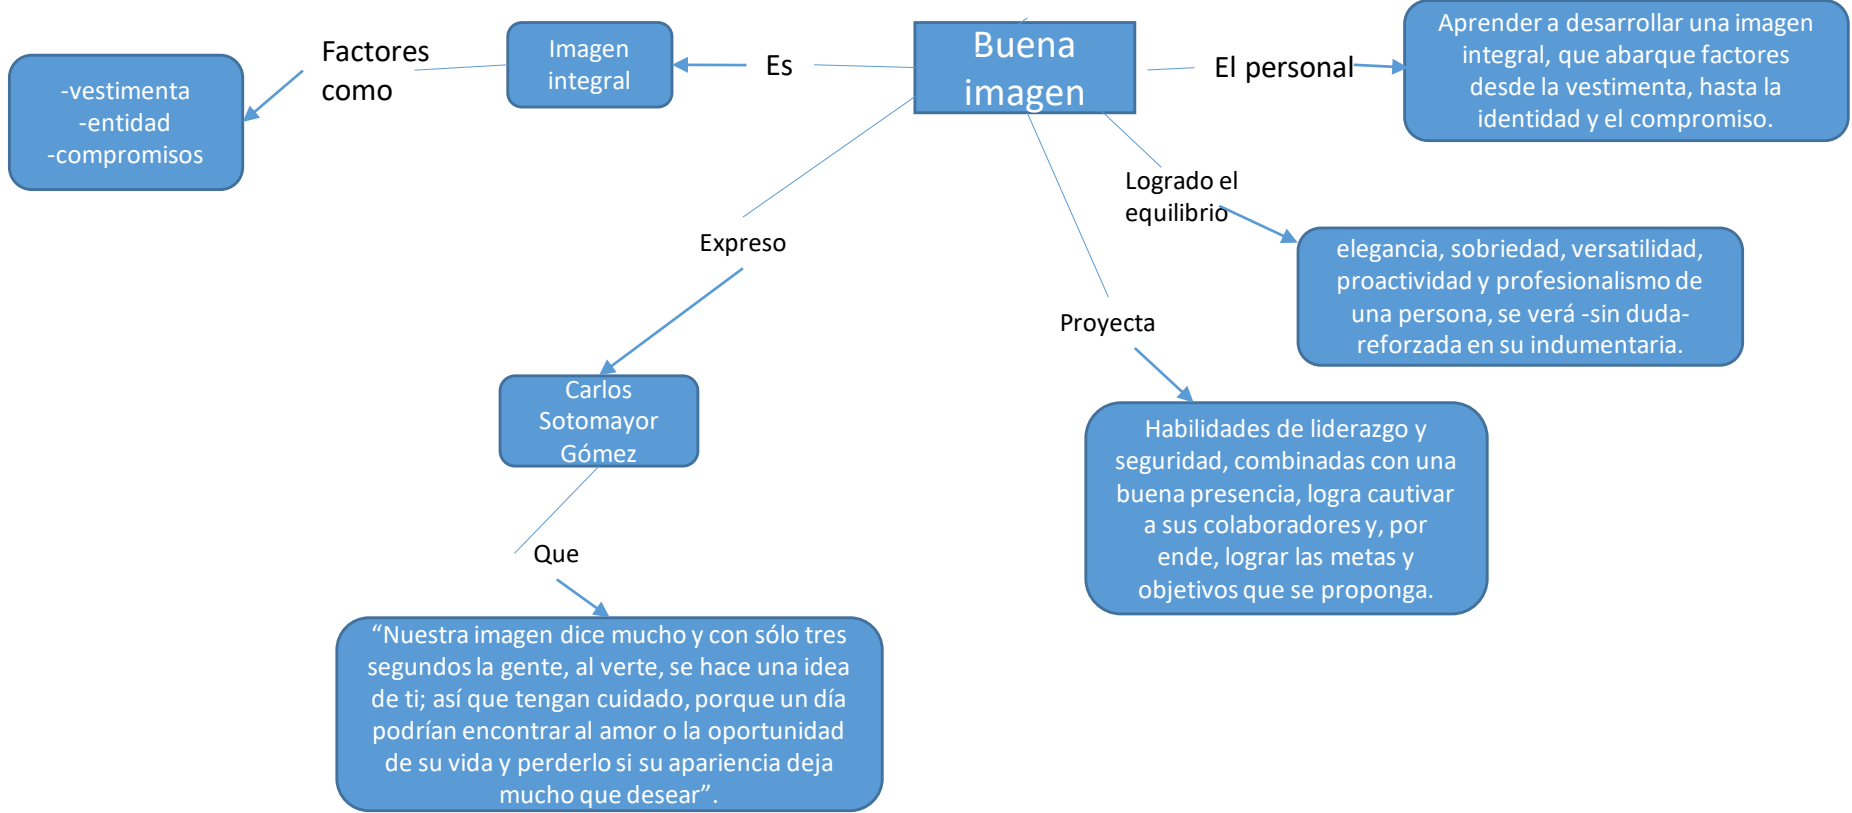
Buena imagen

Es

Imagen integral

Factores como

-vestimenta
-entidad
-compromisos

El personal

Aprender a desarrollar una imagen integral, que abarque factores desde la vestimenta, hasta la identidad y el compromiso.

Logrado el equilibrio

elegancia, sobriedad, versatilidad, proactividad y profesionalismo de una persona, se verá -sin duda- reforzada en su indumentaria.

Expreso

Carlos Sotomayor Gómez

Que

“Nuestra imagen dice mucho y con sólo tres segundos la gente, al verte, se hace una idea de ti; así que tengan cuidado, porque un día podrían encontrar al amor o la oportunidad de su vida y perderlo si su apariencia deja mucho que desear”.

Proyecta

Habilidades de liderazgo y seguridad, combinadas con una buena presencia, logra cautivar a sus colaboradores y, por ende, lograr las metas y objetivos que se proponga.